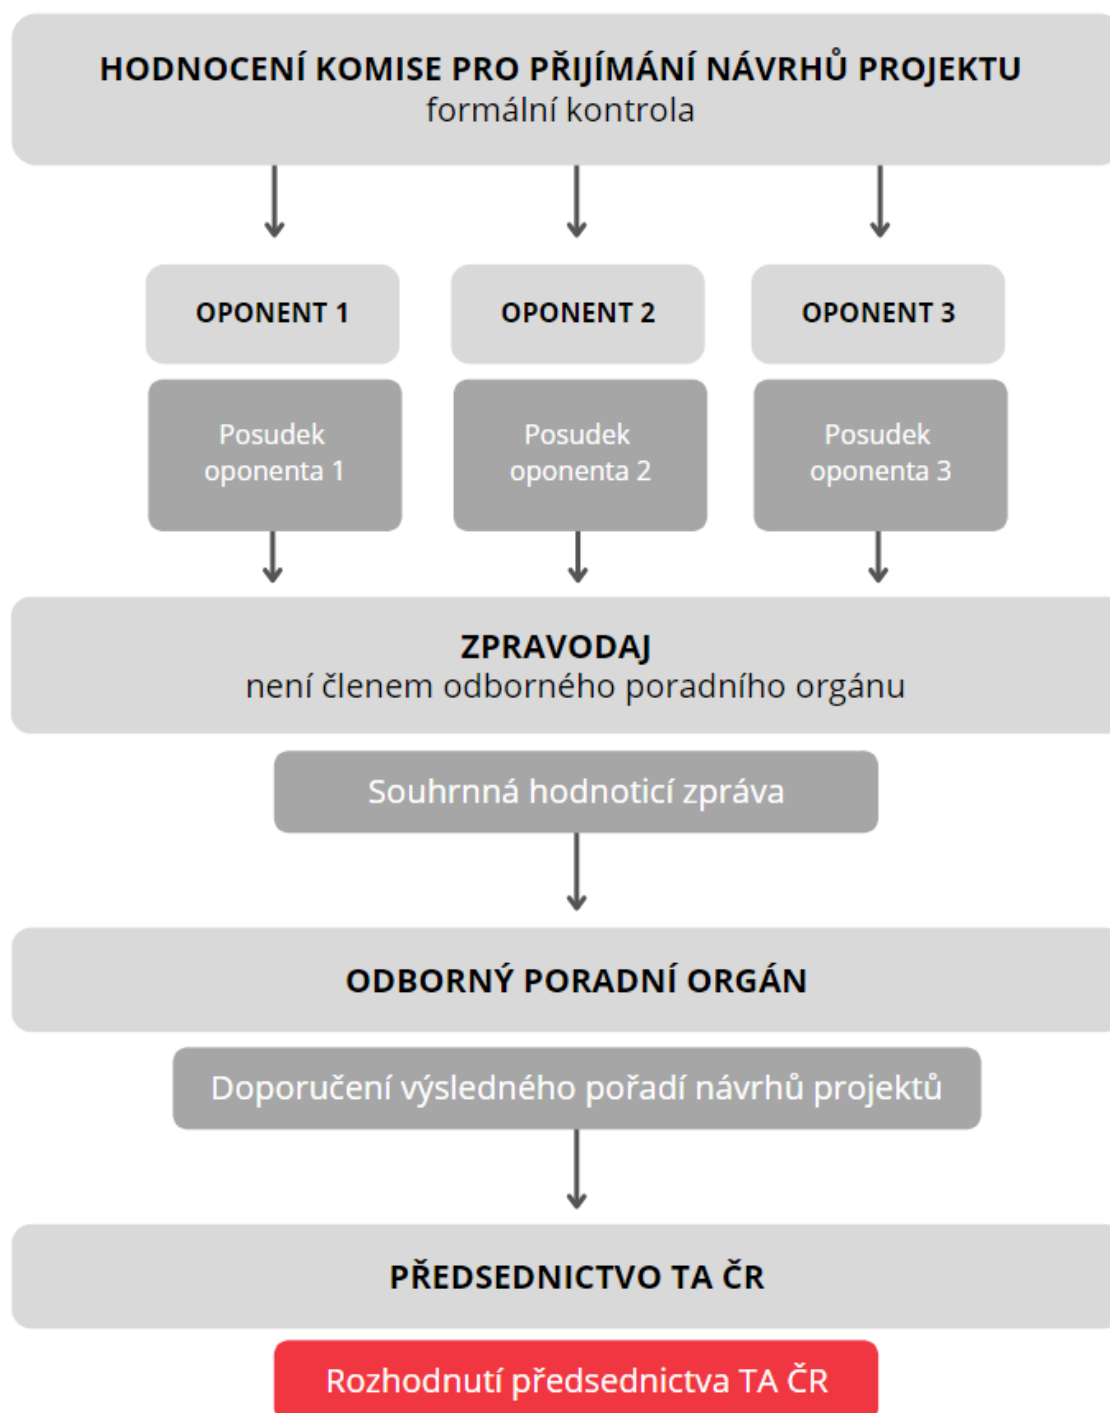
HODNOCENÍ KOMISE PRO PŘIJÍMÁNÍ NÁVRHŮ PROJEKTU
formální kontrola

OPONENT 1

OPONENT 2

OPONENT 3

Posudek oponenta 1

Posudek oponenta 2

Posudek oponenta 3

ZPRAVODAJ
není členem odborného poradního orgánu

Souhrnná hodnoticí zpráva

ODBORNÝ PORADNÍ ORGÁN

Doporučení výsledného pořadí návrhů projektů

PŘEDSEDNICTVO TA ČR

Rozhodnutí předsednictva TA ČR